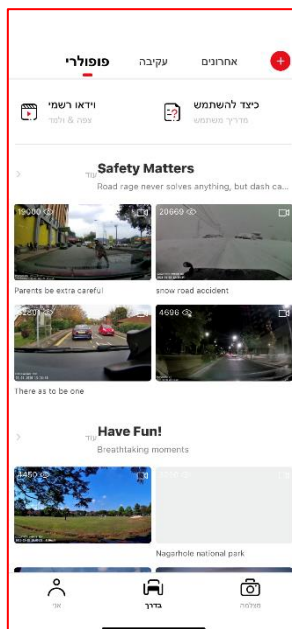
+ אחרונים עקיבה פופולרי

כיצד להשתמש
מדריך משתמש

וידאו רשמי
צפה & ולמד

Safety Matters
Road rage never solves anything, but dash ca...
עוד

19000

20669

Parents be extra careful

snow road accident

3220

4696

There as to be one

Have Fun!
Breathtaking moments
עוד

4450

Nagarhole national park

מצלמה בדרך אני